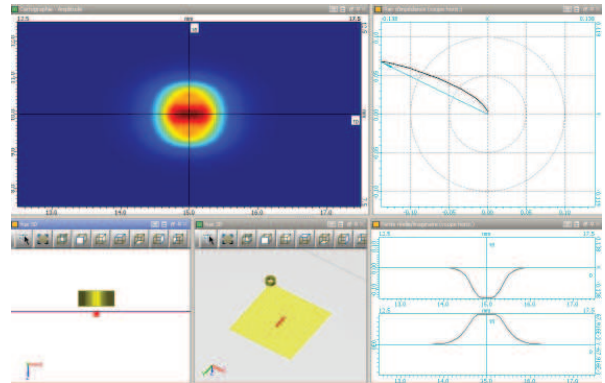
Cartographie - Amplitude
12.5
mm
17.5
13.0
14.0
15.0
16.0
17.0
Plan d'impédance (coupe horiz.)
-0.130
0.130
-0.10
-0.05
0.00
0.05
0.10
Vue 3D
Vue 3D
Partie réelle/imaginaire (coupe horiz.)
12.5
mm
17.5
14.0
15.0
16.0
17.0
13.0
14.0
15.0
16.0
17.0